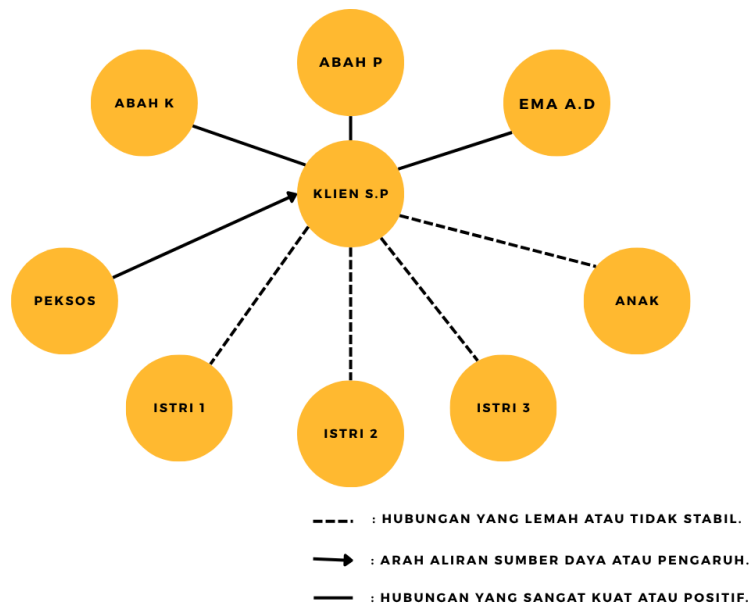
ABAH P

ABAH K

EMA A.D

KLIEN S.P

PEKSOS

ANAK

ISTRI 1

ISTRI 2

ISTRI 3

: HUBUNGAN YANG LEMAH ATAU TIDAK STABIL.

: ARAH ALIRAN SUMBER DAYA ATAU PENGARUH.

: HUBUNGAN YANG SANGAT KUAT ATAU POSITIF.